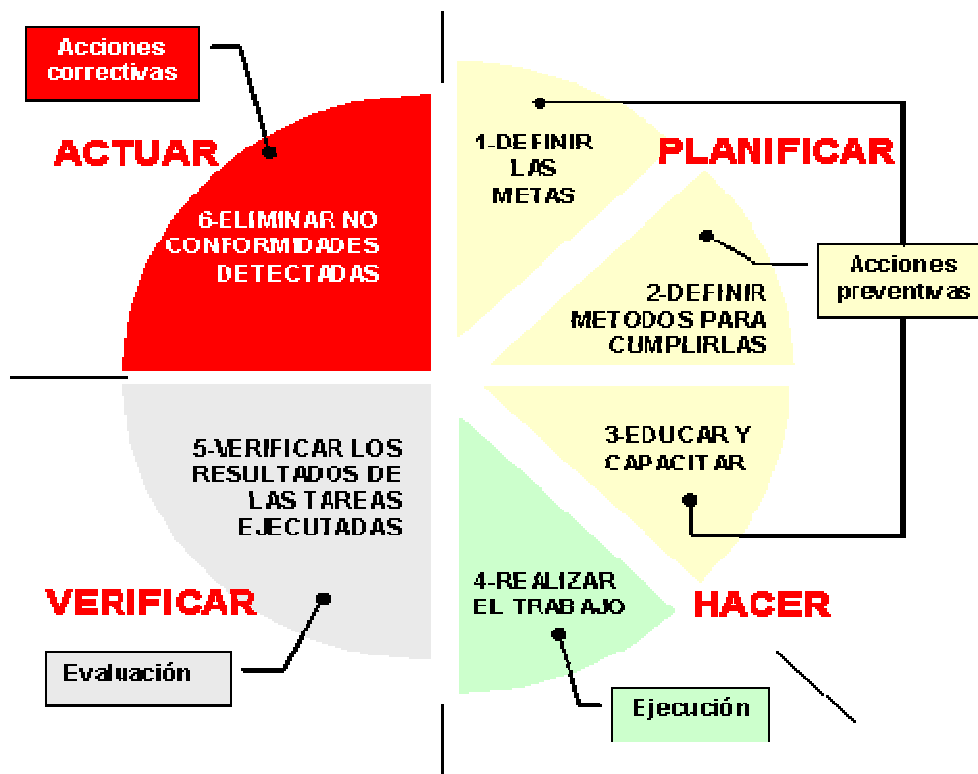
Acciones correctivas

ACTUAR

6-ELIMINAR NO CONFORMIDADES DETECTADAS

1-DEFINIR LAS METAS

PLANIFICAR

2-DEFINIR METODOS PARA CUMPLIRLAS

Acciones preventivas

5-VERIFICAR LOS RESULTADOS DE LAS TAREAS EJECUTADAS

3-EDUCAR Y CAPACITAR

4-REALIZAR EL TRABAJO

VERIFICAR

HACER

Evaluación

Ejecución